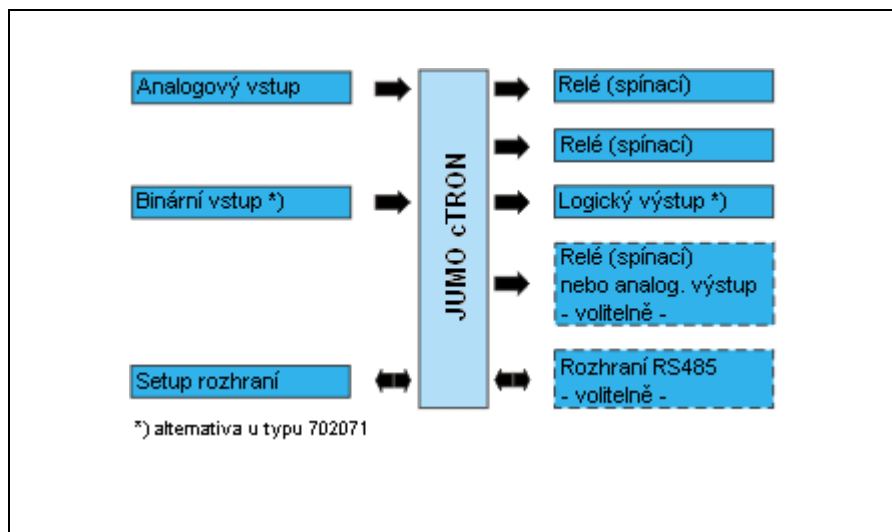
Analogový vstup

Binární vstup *)

Setup rozhraní

*) alternativa u typu 702071

JUMO cTRON

Relé (spínací)

Relé (spínací)

Logický výstup *)

Relé (spínací) nebo analog. výstup - volitelně -

Rozhraní RS485 - volitelně -